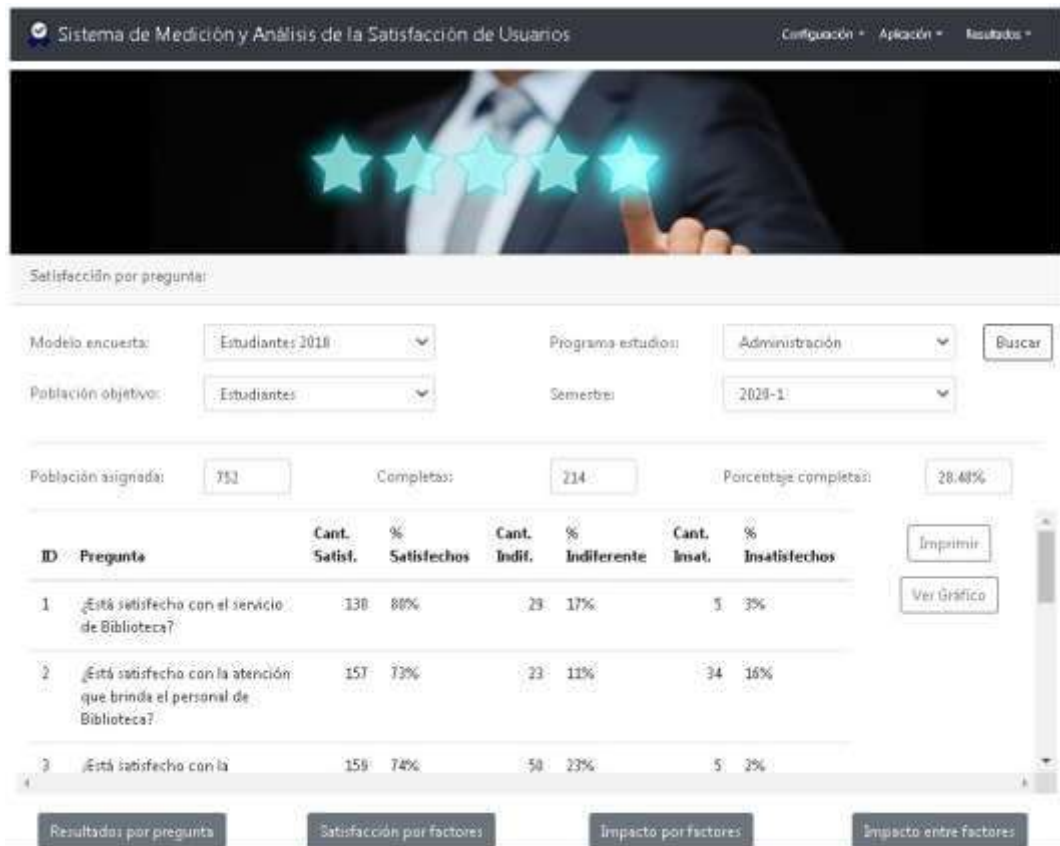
Sistema de Medición y Análisis de la Satisfacción de Usuarios

Configuración ▾ Aplicación ▾ Resultados ▾

Satisfacción por pregunta:

Modelo encuesta: Estudiantes 2018

Programa estudios: Administración

Buscar

Población objetivo: Estudiantes

Semestre: 2020-1

Población asignada: 752

Completas: 214

Porcentaje completas: 28.48%

| ID | Pregunta | Cant. Satisf. | % Satisfechos | Cant. Indif. | % Indiferente | Cant. Insat. | % Insatisfechos |
|---|---|---|---|---|---|---|---|
| 1 | ¿Está satisfecho con el servicio de Biblioteca? | 138 | 80% | 29 | 17% | 5 | 3% |
| 2 | ¿Está satisfecho con la atención que brinda el personal de Biblioteca? | 157 | 73% | 23 | 11% | 34 | 16% |
| 3 | ¿Está satisfecho con la | 159 | 74% | 50 | 23% | 5 | 2% |

Imprimir

Ver Gráfico

Resultados por pregunta

Satisfacción por factores

Impacto por factores

Impacto entre factores